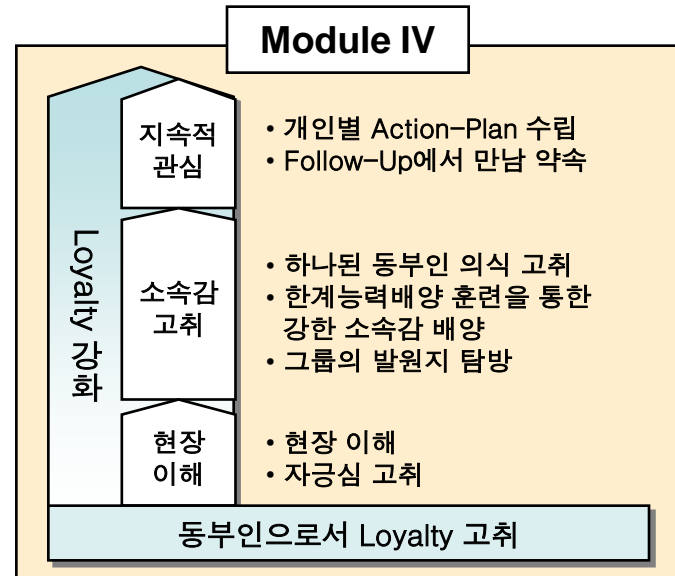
Module IV

Loyalty 강화

지속적 관심

• 개인별 Action-Plan 수립
• Follow-Up에서 만남 약속

소속감 고취

• 하나된 동부인 의식 고취
• 한계능력배양 훈련을 통한 강한 소속감 배양
• 그룹의 발원지 탐방

현장 이해

• 현장 이해
• 자긍심 고취

동부인으로서 Loyalty 고취